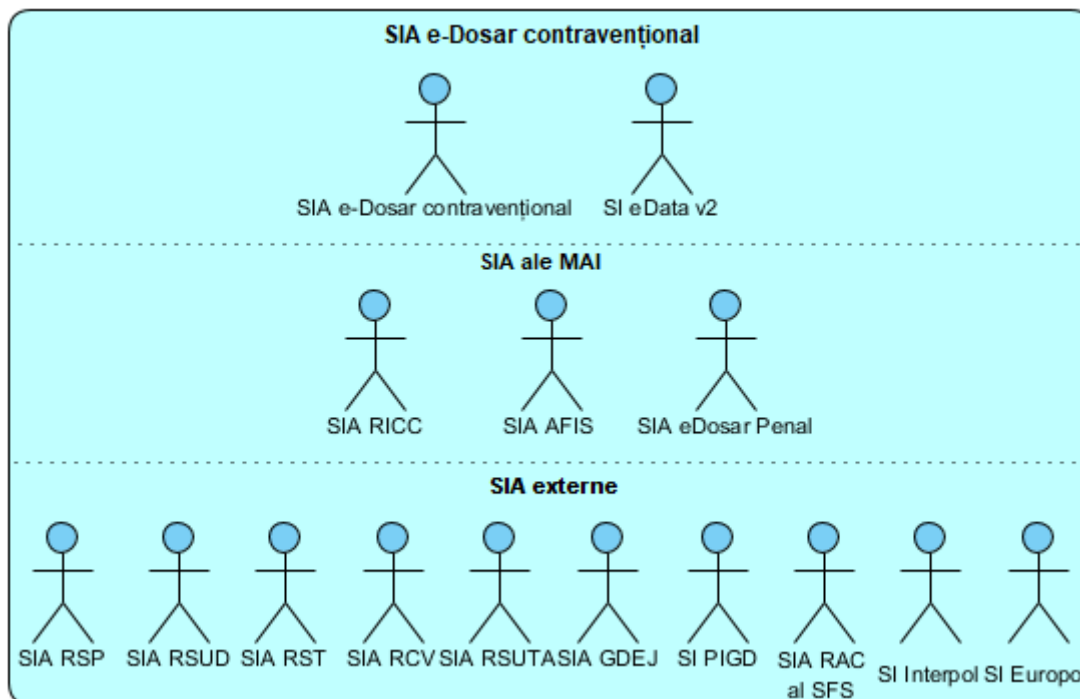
SIA e-Dosar contravențional

SIA e-Dosar contravențional SI eData v2

SIA ale MAI

SIA RICC SIA AFIS SIA eDosar Penal

SIA externe

SIA RSP SIA RSUD SIA RST SIA RCV SIA RSUTA SIA GDEJ SI PIGD SIA RAC al SFS SI Interpol SI Europo